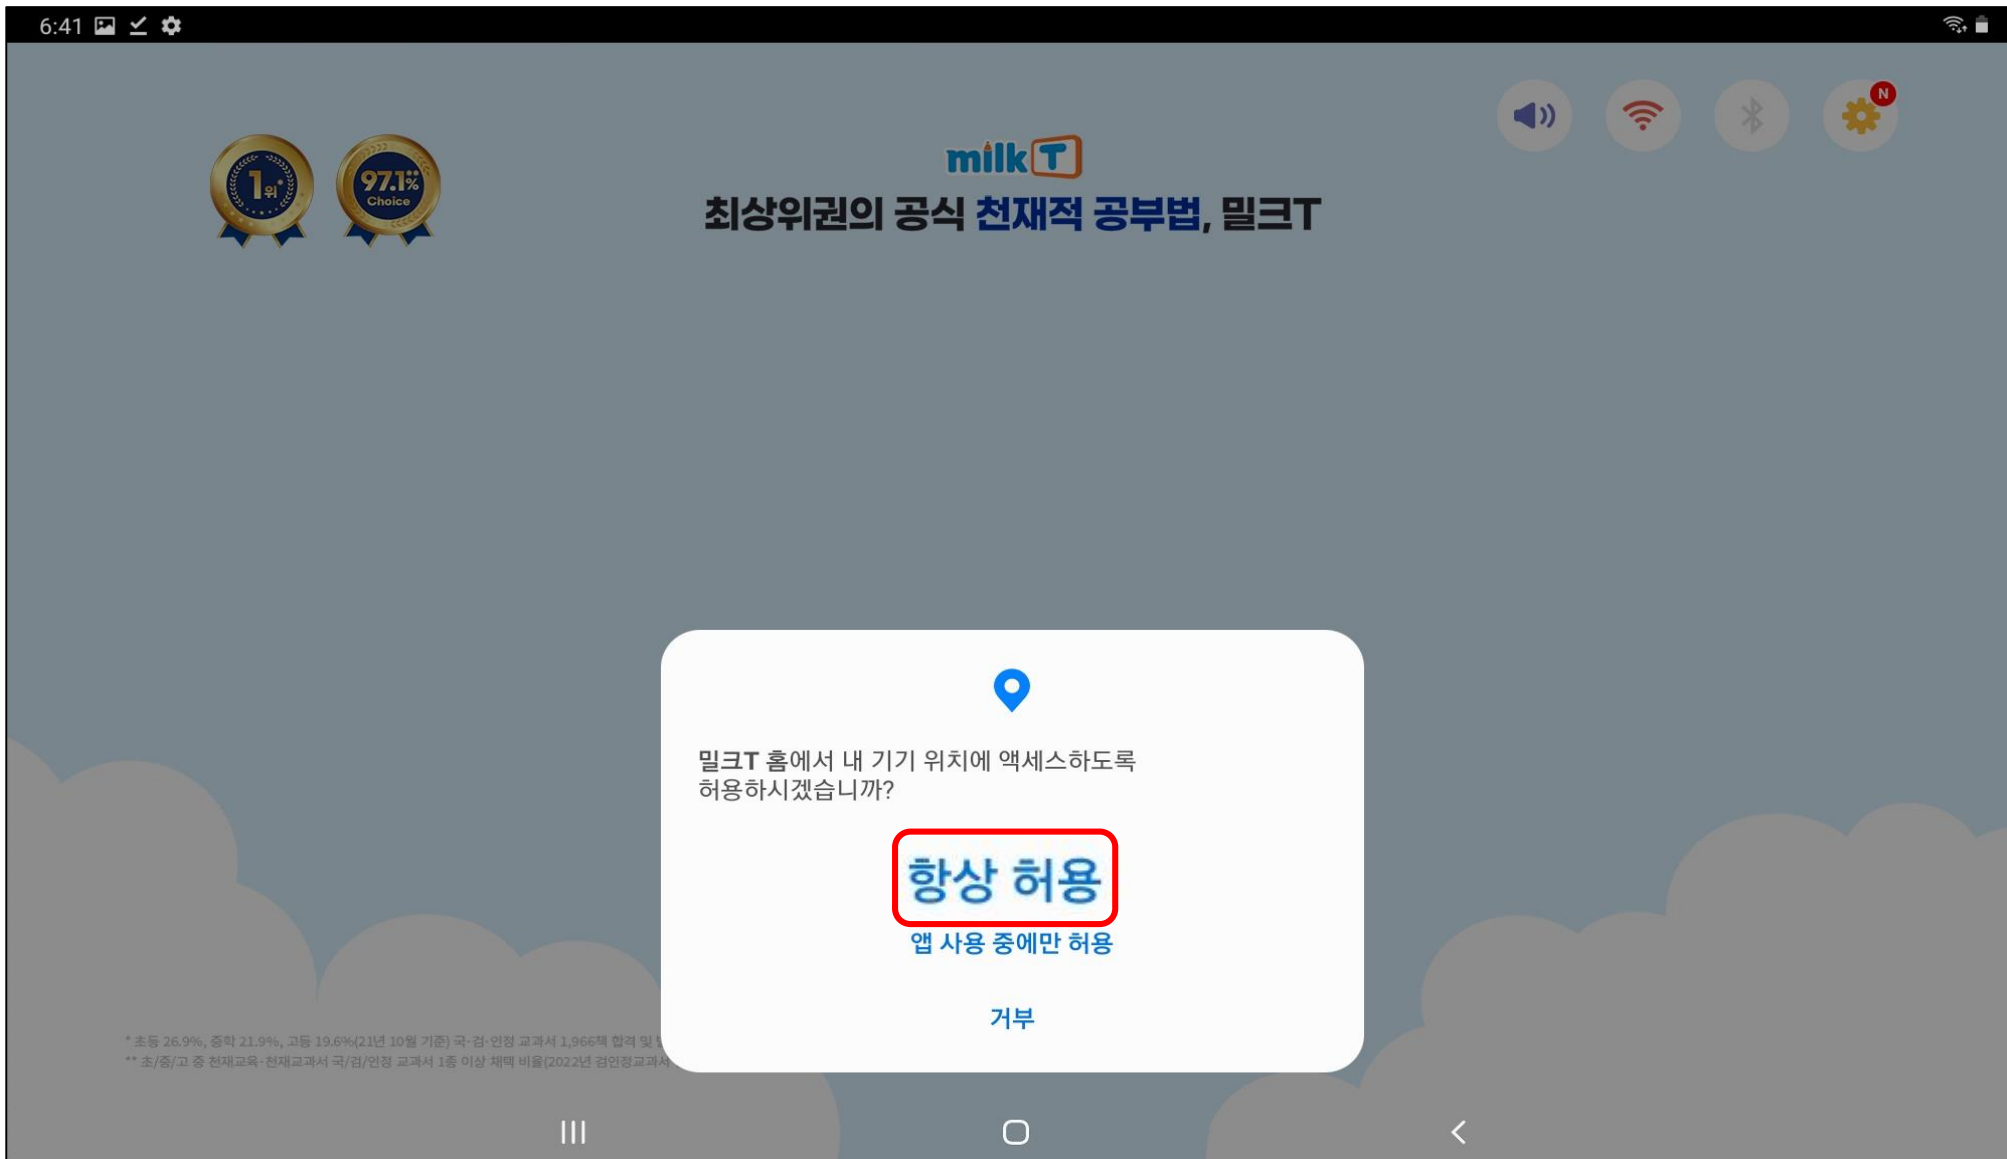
6:41

1위

97.1% Choice

milk T

최상위권의 공식 천재적 공부법, 밀크T

* 초등 26.9%, 중학 21.9%, 고등 19.6%(21년 10월 기준) 국·검·인정 교과서 1,966책 합격 및 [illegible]
** 초/중/고 중 천재교육·천재교과서 국/검/인정 교과서 1종 이상 채택 비율(2022년 검인정교과서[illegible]

밀크T 홈에서 내 기기 위치에 액세스하도록 허용하시겠습니까?

항상 허용

앱 사용 중에만 허용

거부